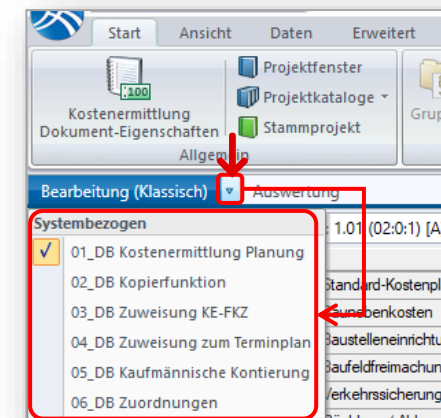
Start
Ansicht
Daten
Erweitert

:100
Kostenermittlung
Dokument-Eigenschaften
Projektfenster
Projektkataloge
Stammprojekt
Allgemein
Grup

Bearbeitung (Klassisch)
Auswertung

Systembezogen
01_DB Kostenermittlung Planung
02_DB Kopierfunktion
03_DB Zuweisung KE-FKZ
04_DB Zuweisung zum Terminplan
05_DB Kaufmännische Kontierung
06_DB Zuordnungen

1.01 (02:0:1) [A
Standard-Kostenpl
aunebenkosten
Baustelleneinricht
Baufeldfreimachun
Verkehrssicherung